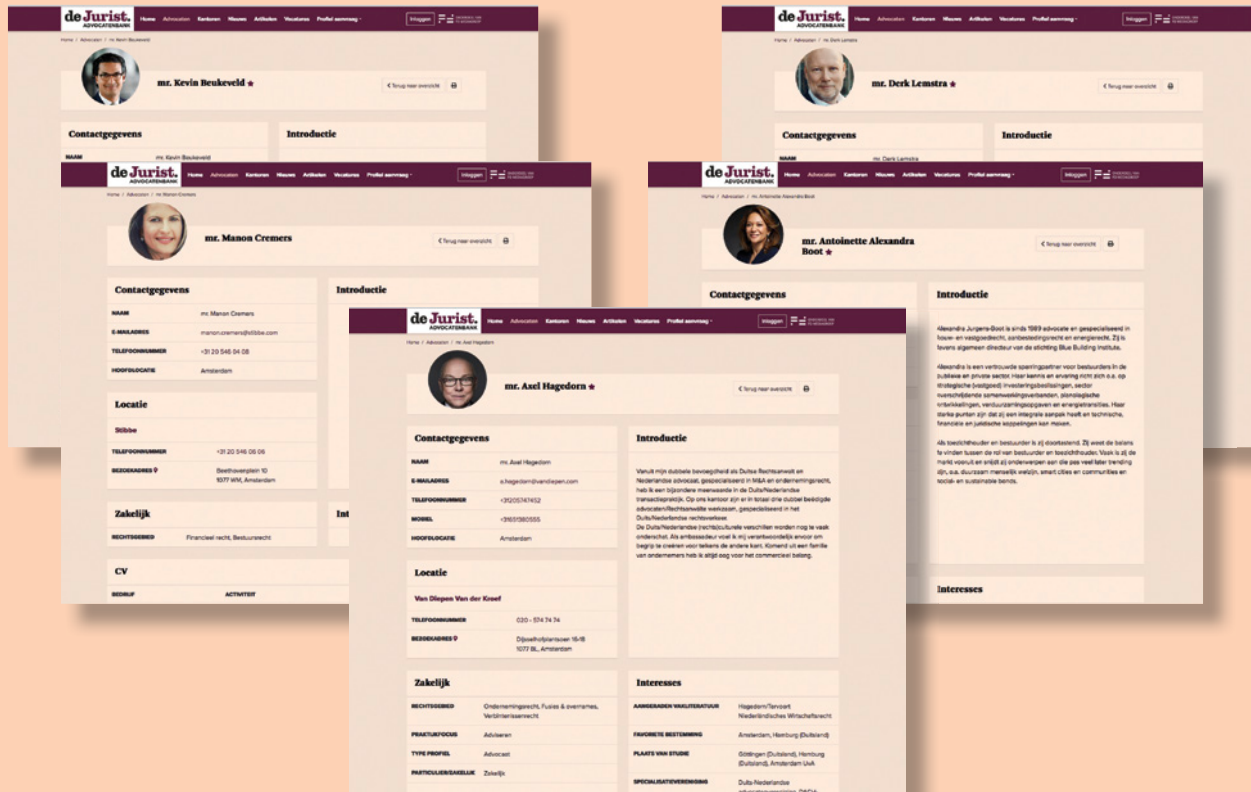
de Jurist. ADVOCATENBANK Home Advocaten Kantoren Nieuws Artikelen Vacatures Profiel aanvraag Inloggen

Home / Advocaten / mr. Kevin Beukeveld

mr. Kevin Beukeveld

‹ Terug naar overzicht

Contactgegevens

Introductie

NAAM mr. Kevin Beukeveld

de Jurist. ADVOCATENBANK Home Advocaten Kantoren Nieuws Artikelen Vacatures Profiel aanvraag Inloggen

Home / Advocaten / mr. Derk Lemstra

mr. Derk Lemstra

‹ Terug naar overzicht

Contactgegevens

Introductie

NAAM mr. Derk Lemstra

de Jurist. ADVOCATENBANK Home Advocaten Kantoren Nieuws Artikelen Vacatures Profiel aanvraag Inloggen

Home / Advocaten / mr. Manon Cremers

mr. Manon Cremers

‹ Terug naar overzicht

Contactgegevens

| | |
|---|---|
| NAAM | mr. Manon Cremers |
| E-MAILADRES | manon.cremers@stibbe.com |
| TELEFOONNUMMER | +31 20 546 04 08 |
| HOOFDLOCATIE | Amsterdam |

Introductie

Locatie

Stibbe

| | |
|---|---|
| TELEFOONNUMMER | +31 20 546 06 06 |
| BEZOEKADRES | Beethovenplein 10 1077 WM, Amsterdam |

Zakelijk

| | |
|---|---|
| RECHTSGEBIED | Financieel recht, Bestuursrecht |

Int

CV

BEDRIJF ACTIVITEIT

de Jurist. ADVOCATENBANK Home Advocaten Kantoren Nieuws Artikelen Vacatures Profiel aanvraag Inloggen

Home / Advocaten / mr. Antoinette Alexandra Boot

mr. Antoinette Alexandra Boot

‹ Terug naar overzicht

Contactgegevens

Introductie

Alexandra Jurgens-Boot is sinds 1989 advocate en gespecialiseerd in bouw- en vastgoedrecht, aanbestedingsrecht en energierecht. Zij is tevens algemeen directeur van de stichting Blue Building Institute.

Alexandra is een vertrouwde sparringpartner voor bestuurders in de publieke en private sector. Haar kennis en ervaring richt zich o.a. op strategische (vastgoed) investeringsbeslissingen, sector overschrijdende samenwerkingsverbanden, planologische ontwikkelingen, verduurzamingsopgaven en energietransities. Haar sterke punten zijn dat zij een integrale aanpak heeft en technische, financiële en juridische koppelingen kan maken.

Als toezichthouder en bestuurder is zij doortastend. Zij weet de balans te vinden tussen de rol van bestuurder en toezichthouder. Vaak is zij de markt vooruit en anticipeert zij op onderwerpen aan die pas veel later trending zijn, o.a. duurzaam menselijk welzijn, smart cities en communities en social- en sustainable bonds.

Interesses

de Jurist. ADVOCATENBANK Home Advocaten Kantoren Nieuws Artikelen Vacatures Profiel aanvraag Inloggen

Home / Advocaten / mr. Axel Hagedorn

mr. Axel Hagedorn

‹ Terug naar overzicht

Contactgegevens

| | |
|---|---|
| NAAM | mr. Axel Hagedorn |
| E-MAILADRES | a.hagedorn@vandiepen.com |
| TELEFOONNUMMER | +31205747452 |
| MOBIEL | +31631380555 |
| HOOFDLOCATIE | Amsterdam |

Introductie

Vanuit mijn dubbele bevoegdheid als Duitse Rechtsanwalt en Nederlandse advocaat, gespecialiseerd in M&A en ondernemingsrecht, heb ik een bijzondere meerwaarde in de Duits/Nederlandse transactiepraktijk. Op ons kantoor zijn er in totaal drie dubbel beëdigde advocaten/Rechtsanwälte werkzaam, gespecialiseerd in het Duits/Nederlandse rechtsverkeer.
De Duits/Nederlandse (rechts)culturele verschillen worden nog te vaak onderschat. Als ambassadeur voel ik mij verantwoordelijk ervoor om begrip te creëren voor telkens de andere kant. Komend uit een familie van ondernemers heb ik altijd oog voor het commercieel belang.

Locatie

Van Diepen Van der Kroef

| | |
|---|---|
| TELEFOONNUMMER | 020 - 574 74 74 |
| BEZOEKADRES | Dijsselhofplantsoen 16-18 1077 BL, Amsterdam |

Zakelijk

| | |
|---|---|
| RECHTSGEBIED | Ondernemingsrecht, Fusies & overnames, Verbintenissenrecht |
| PRAKTIJKFOCUS | Adviseren |
| TYPE PROFIEL | Advocaat |
| PARTICULIER/ZAKELIJK | Zakelijk |

Interesses

| | |
|---|---|
| AANGERADEN VAKLITERATUUR | Hagedorn/Tervoort Niederländisches Wirtschaftsrecht |
| FAVORIETE BESTEMMING | Amsterdam, Hamburg (Duitsland) |
| PLAATS VAN STUDIE | Göttingen (Duitsland), Hamburg (Duitsland), Amsterdam UvA |
| SPECIALISATIEVERENIGING | Duits-Nederlandse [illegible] |